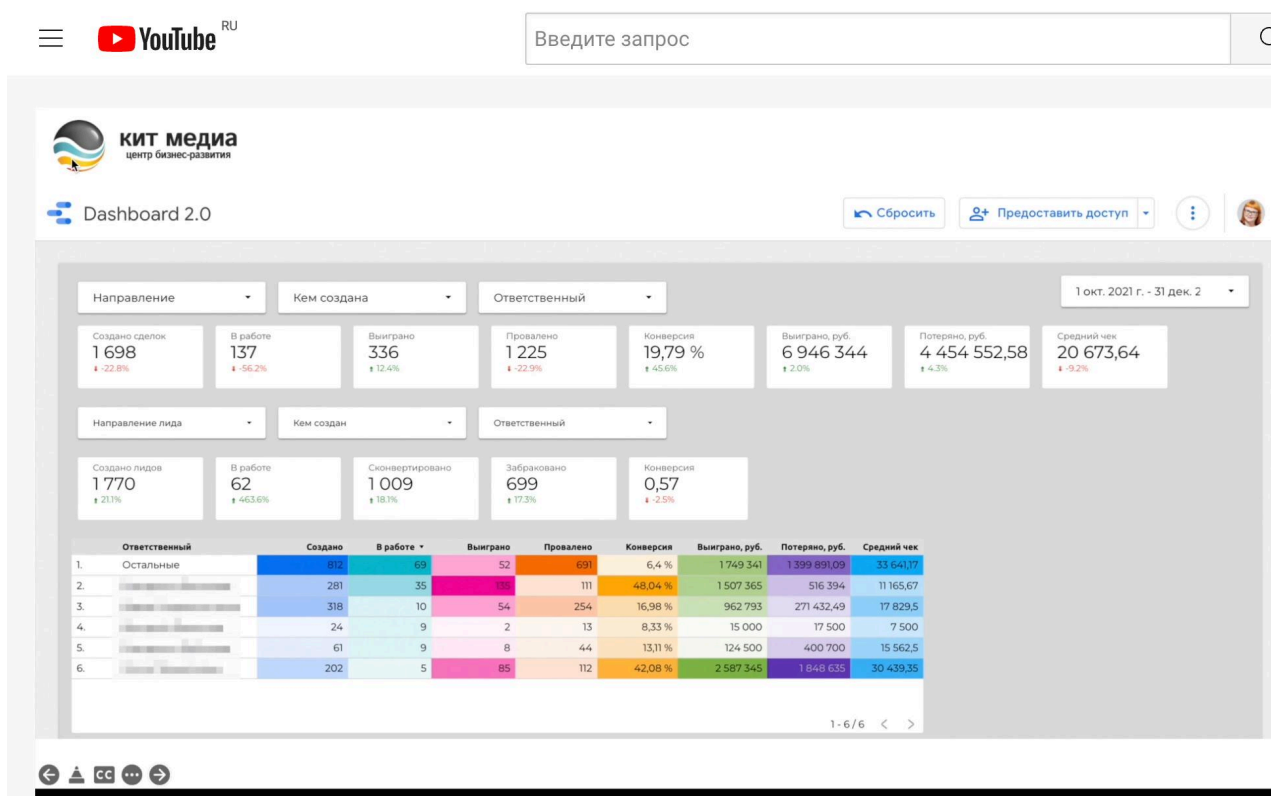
YouTube RU

Введите запрос

кит медиа
центр бизнес-развития

Dashboard 2.0

Сбросить
Предоставить доступ

Направление
Кем создана
Ответственный
1 окт. 2021 г. - 31 дек. 2

Создано сделок
1 698
-22.8%

В работе
137
-56.2%

Выиграно
336
12.4%

Провалено
1 225
-22.9%

Конверсия
19,79 %
45.6%

Выиграно, руб.
6 946 344
2.0%

Потеряно, руб.
4 454 552,58
4.3%

Средний чек
20 673,64
-9.2%

Направление лида
Кем создан
Ответственный

Создано лидов
1 770
21.1%

В работе
62
463.6%

Сконвертировано
1 009
18.1%

Забраковано
699
17.3%

Конверсия
0,57
-2.5%

| | Ответственный | Создано | В работе ▾ | Выиграно | Провалено | Конверсия | Выиграно, руб. | Потеряно, руб. | Средний чек |
|---|---|---|---|---|---|---|---|---|---|
| 1. | Остальные | 812 | 69 | 52 | 691 | 6,4 % | 1 749 341 | 1 399 891,09 | 33 641,17 |
| 2. | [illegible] | 281 | 35 | 135 | 111 | 48,04 % | 1 507 365 | 516 394 | 11 165,67 |
| 3. | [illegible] | 318 | 10 | 54 | 254 | 16,98 % | 962 793 | 271 432,49 | 17 829,5 |
| 4. | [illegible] | 24 | 9 | 2 | 13 | 8,33 % | 15 000 | 17 500 | 7 500 |
| 5. | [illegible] | 61 | 9 | 8 | 44 | 13,11 % | 124 500 | 400 700 | 15 562,5 |
| 6. | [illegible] | 202 | 5 | 85 | 112 | 42,08 % | 2 587 345 | 1 848 635 | 30 439,35 |

1 - 6 / 6

CC